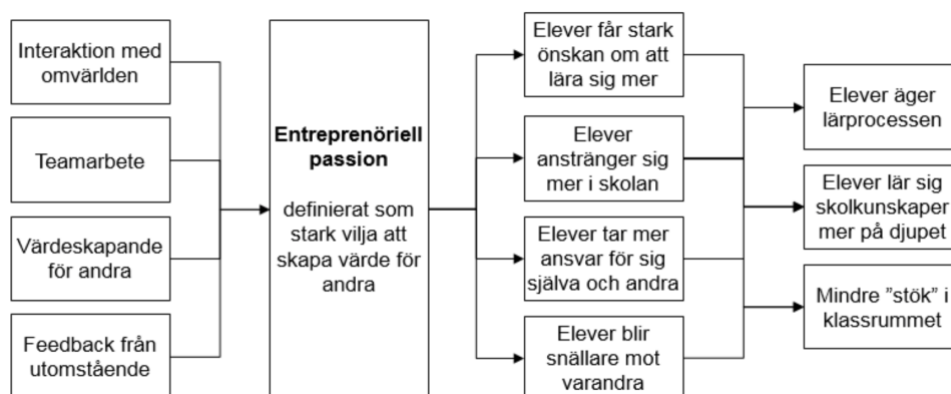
Interaktion med omvärlden

Teamarbete

Värdeskapande för andra

Feedback från utomstående

**Entreprenöriell passion**

definierat som stark vilja att skapa värde för andra

Elever får stark önskan om att lära sig mer

Elever anstränger sig mer i skolan

Elever tar mer ansvar för sig själva och andra

Elever blir snällare mot varandra

Elever äger lärprocessen

Elever lär sig skolkunskaper mer på djupet

Mindre ”stök” i klassrummet